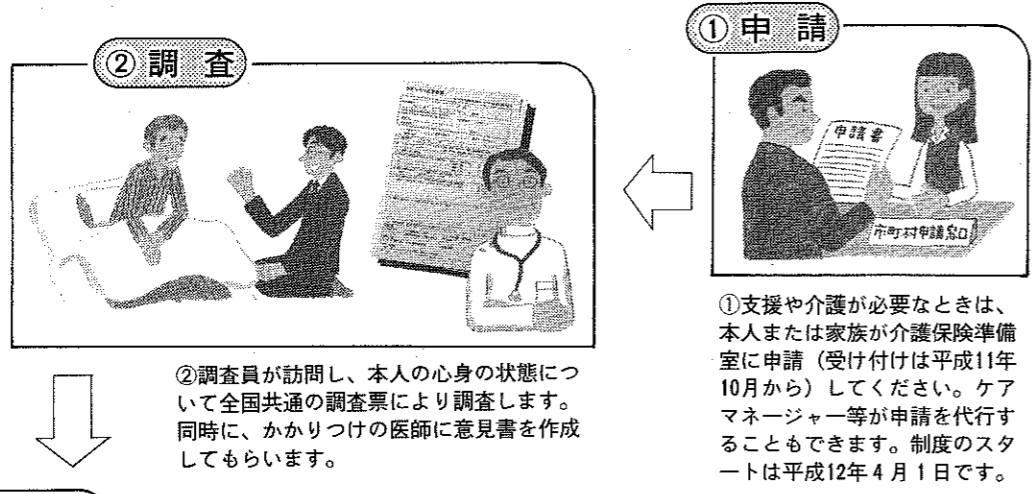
① 申 請

申請書

市町村申請窓口

①支援や介護が必要なときは、本人または家族が介護保険準備室に申請（受け付けは平成11年10月から）してください。ケアマネージャー等が申請を代行することもできます。制度のスタートは平成12年４月１日です。

② 調 査

②調査員が訪問し、本人の心身の状態について全国共通の調査票により調査します。同時に、かかりつけの医師に意見書を作成してもらいます。